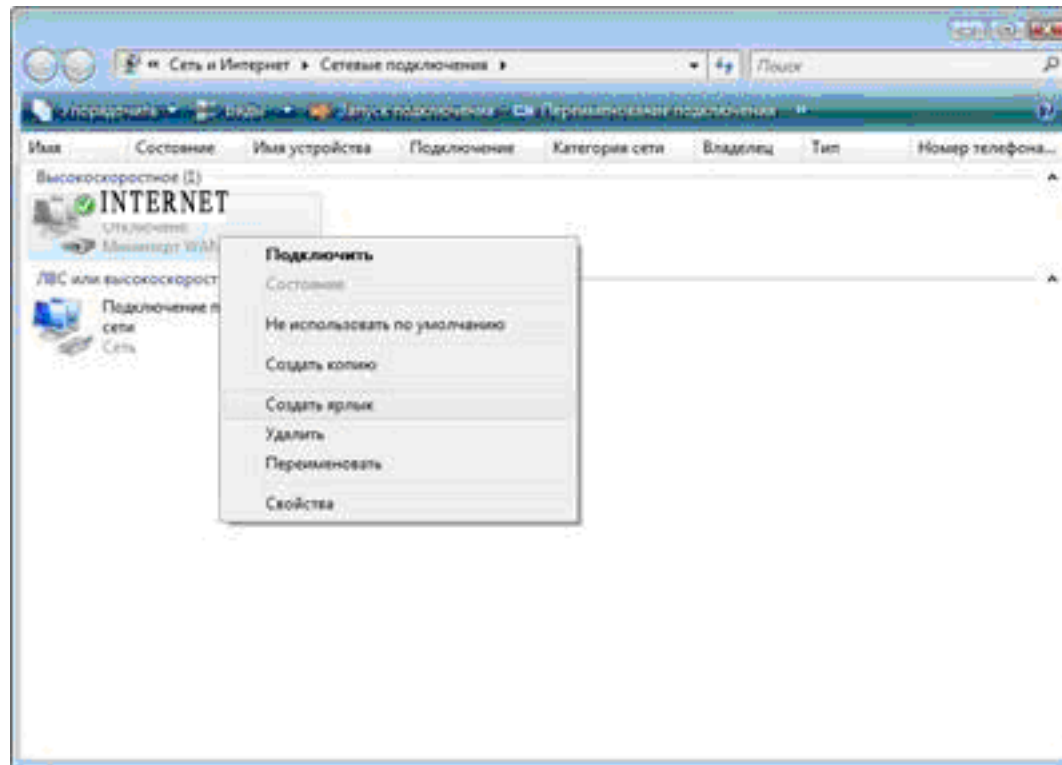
« Сеть и Интернет ▸ Сетевые подключения ▸

Поиск

Упорядочить ▾ Виды ▾ Запуск подключения Переименование подключения »

Имя | Состояние | Имя устройства | Подключение | Категория сети | Владелец | Тип | Номер телефона...

Высокоскоростное (1)

INTERNET
Отключено
Минипорт WAN

ЛВС или высокоскорост

Подключение п
сети
Сеть

Подключить
Состояние
Не использовать по умолчанию
Создать копию
Создать ярлык
Удалить
Переименовать
Свойства